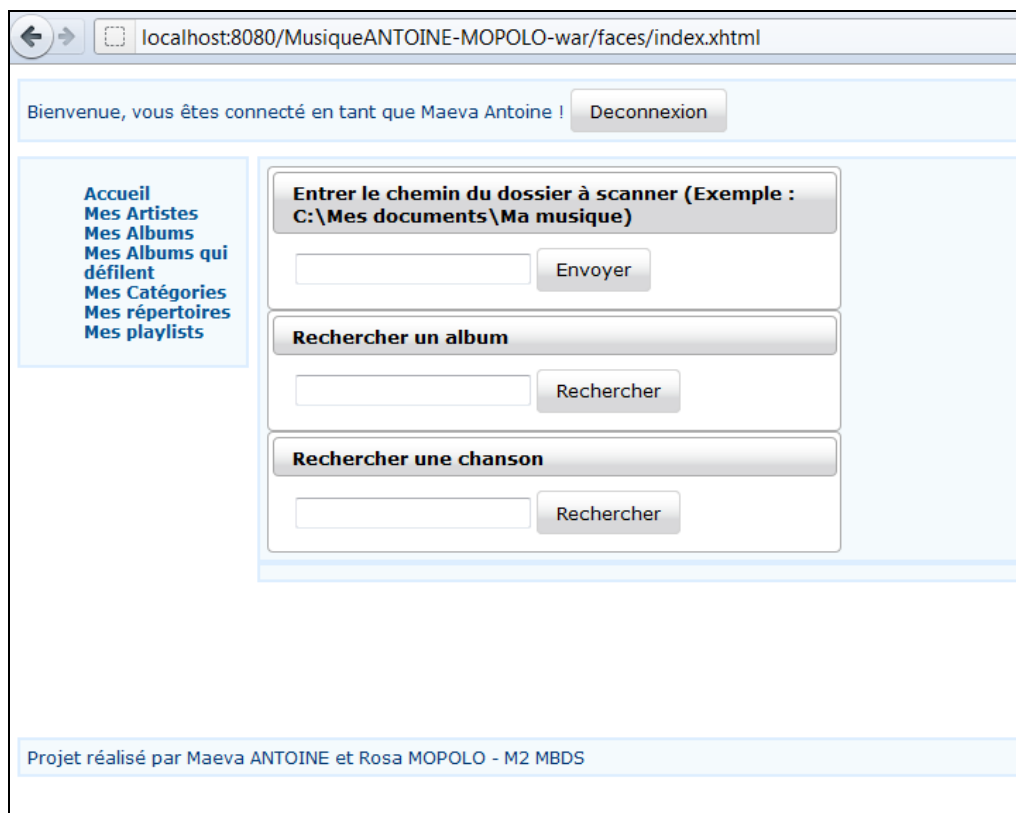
localhost:8080/MusiqueANTOINE-MOPOLO-war/faces/index.xhtml

Bienvenue, vous êtes connecté en tant que Maeva Antoine ! Deconnexion

Accueil
Mes Artistes
Mes Albums
Mes Albums qui défilent
Mes Catégories
Mes répertoires
Mes playlists

Entrer le chemin du dossier à scanner (Exemple : C:\Mes documents\Ma musique)

Envoyer

Rechercher un album

Rechercher

Rechercher une chanson

Rechercher

Projet réalisé par Maeva ANTOINE et Rosa MOPOLO - M2 MBDS